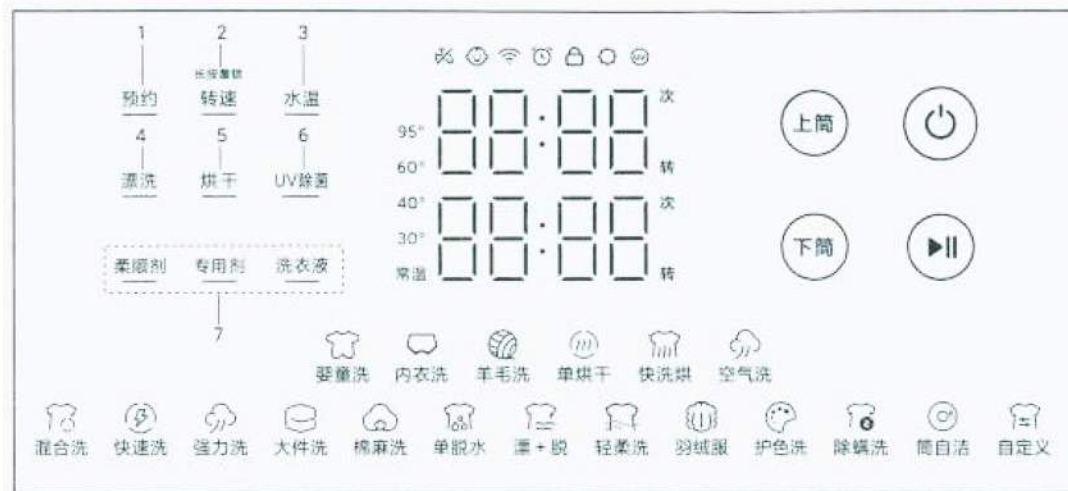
1
预约

2
长按童锁
转速

3
水温

4
漂洗

5
烘干

6
UV除菌

柔顺剂
专用剂
洗衣液

7

95°
60°
40°
30°
常温

88:88
次
转
88:88
次
转

上筒
下筒

婴童洗
内衣洗
羊毛洗
单烘干
快洗烘
空气洗

混合洗
快速洗
强力洗
大件洗
棉麻洗
单脱水
漂+脱
轻柔洗
羽绒服
护色洗
除螨洗
筒自洁
自定义